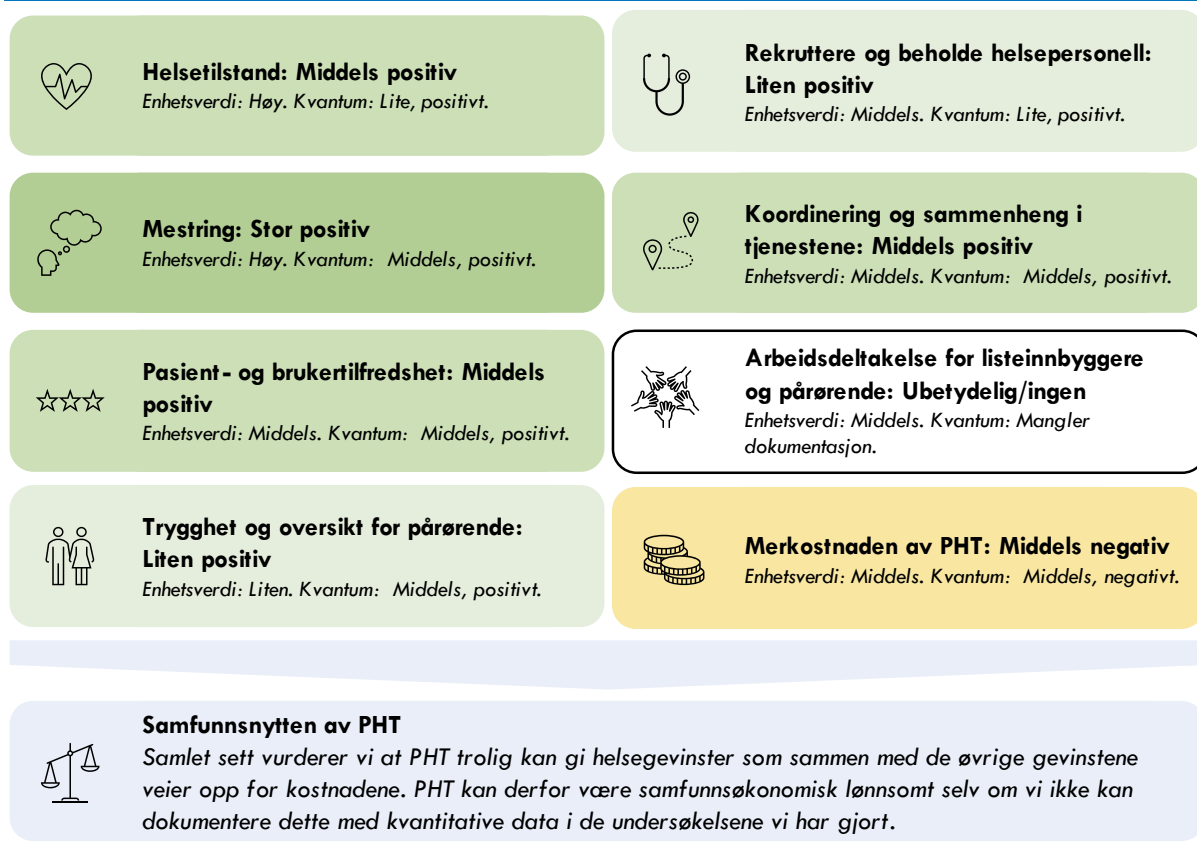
**Helsetilstand: Middels positiv**
*Enhetsverdi: Høy. Kvantum: Lite, positivt.*

**Mestring: Stor positiv**
*Enhetsverdi: Høy. Kvantum: Middels, positivt.*

**Pasient- og brukertilfredshet: Middels positiv**
*Enhetsverdi: Middels. Kvantum: Middels, positivt.*

**Trygghet og oversikt for pårørende: Liten positiv**
*Enhetsverdi: Liten. Kvantum: Middels, positivt.*

**Rekruttere og beholde helsepersonell: Liten positiv**
*Enhetsverdi: Middels. Kvantum: Lite, positivt.*

**Koordinering og sammenheng i tjenestene: Middels positiv**
*Enhetsverdi: Middels. Kvantum: Middels, positivt.*

**Arbeidsdeltakelse for listeinnbyggere og pårørende: Ubetydelig/ingen**
*Enhetsverdi: Middels. Kvantum: Mangler dokumentasjon.*

**Merkostnaden av PHT: Middels negativ**
*Enhetsverdi: Middels. Kvantum: Middels, negativt.*

**Samfunnsnytten av PHT**
*Samlet sett vurderer vi at PHT trolig kan gi helsegevinster som sammen med de øvrige gevinstene veier opp for kostnadene. PHT kan derfor være samfunnsøkonomisk lønnsomt selv om vi ikke kan dokumentere dette med kvantitative data i de undersøkelsene vi har gjort.*